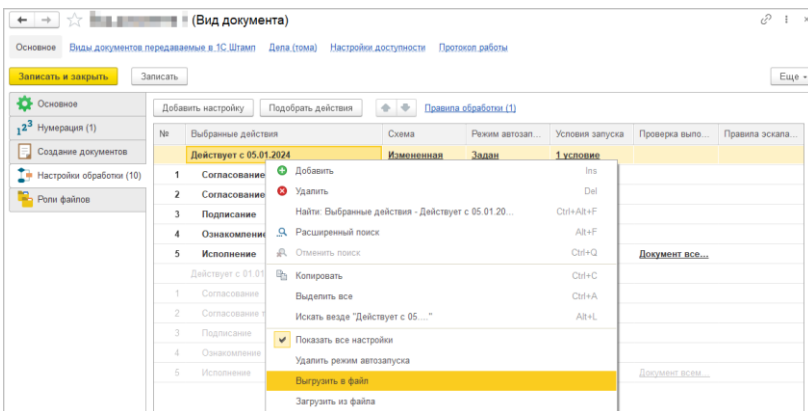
(Вид документа)

Основное Виды документов передаваемые в 1С:Штамп Дела (тома) Настройки доступности Протокол работы

Записать и закрыть Записать Еще

Основное
$1_2^3$ Нумерация (1)
Создание документов
Настройки обработки (10)
Роли файлов

Добавить настройку Подобрать действия Правила обработки (1)

| № | Выбранные действия | Схема | Режим автоза... | Условия запуска | Проверка выпо... | Правила эскапа... |
|---|---|---|---|---|---|---|
| | Действует с 05.01.2024 | Измененная | Задан | 1 условие | | |
| 1 | Согласование | | | | | |
| 2 | Согласование | | | | | |
| 3 | Подписание | | | | | |
| 4 | Ознакомление | | | | | |
| 5 | Исполнение | | | | Документ все... | |
| | Действует с 01.01 | | | | | |
| 1 | Согласование | | | | | |
| 2 | Согласование | | | | | |
| 3 | Подписание | | | | | |
| 4 | Ознакомление | | | | | |
| 5 | Исполнение | | | | Документ всем... | |

Добавить Ins
Удалить Del
Найти: Выбранные действия - Действует с 05.01.20... Ctrl+Alt+F
Расширенный поиск Alt+F
Отменить поиск Ctrl+Q
Копировать Ctrl+C
Выделить все Ctrl+A
Искать везде "Действует с 05...." Alt+L
Показать все настройки
Удалить режим автозапуска
Выгрузить в файл
Загрузить из файла